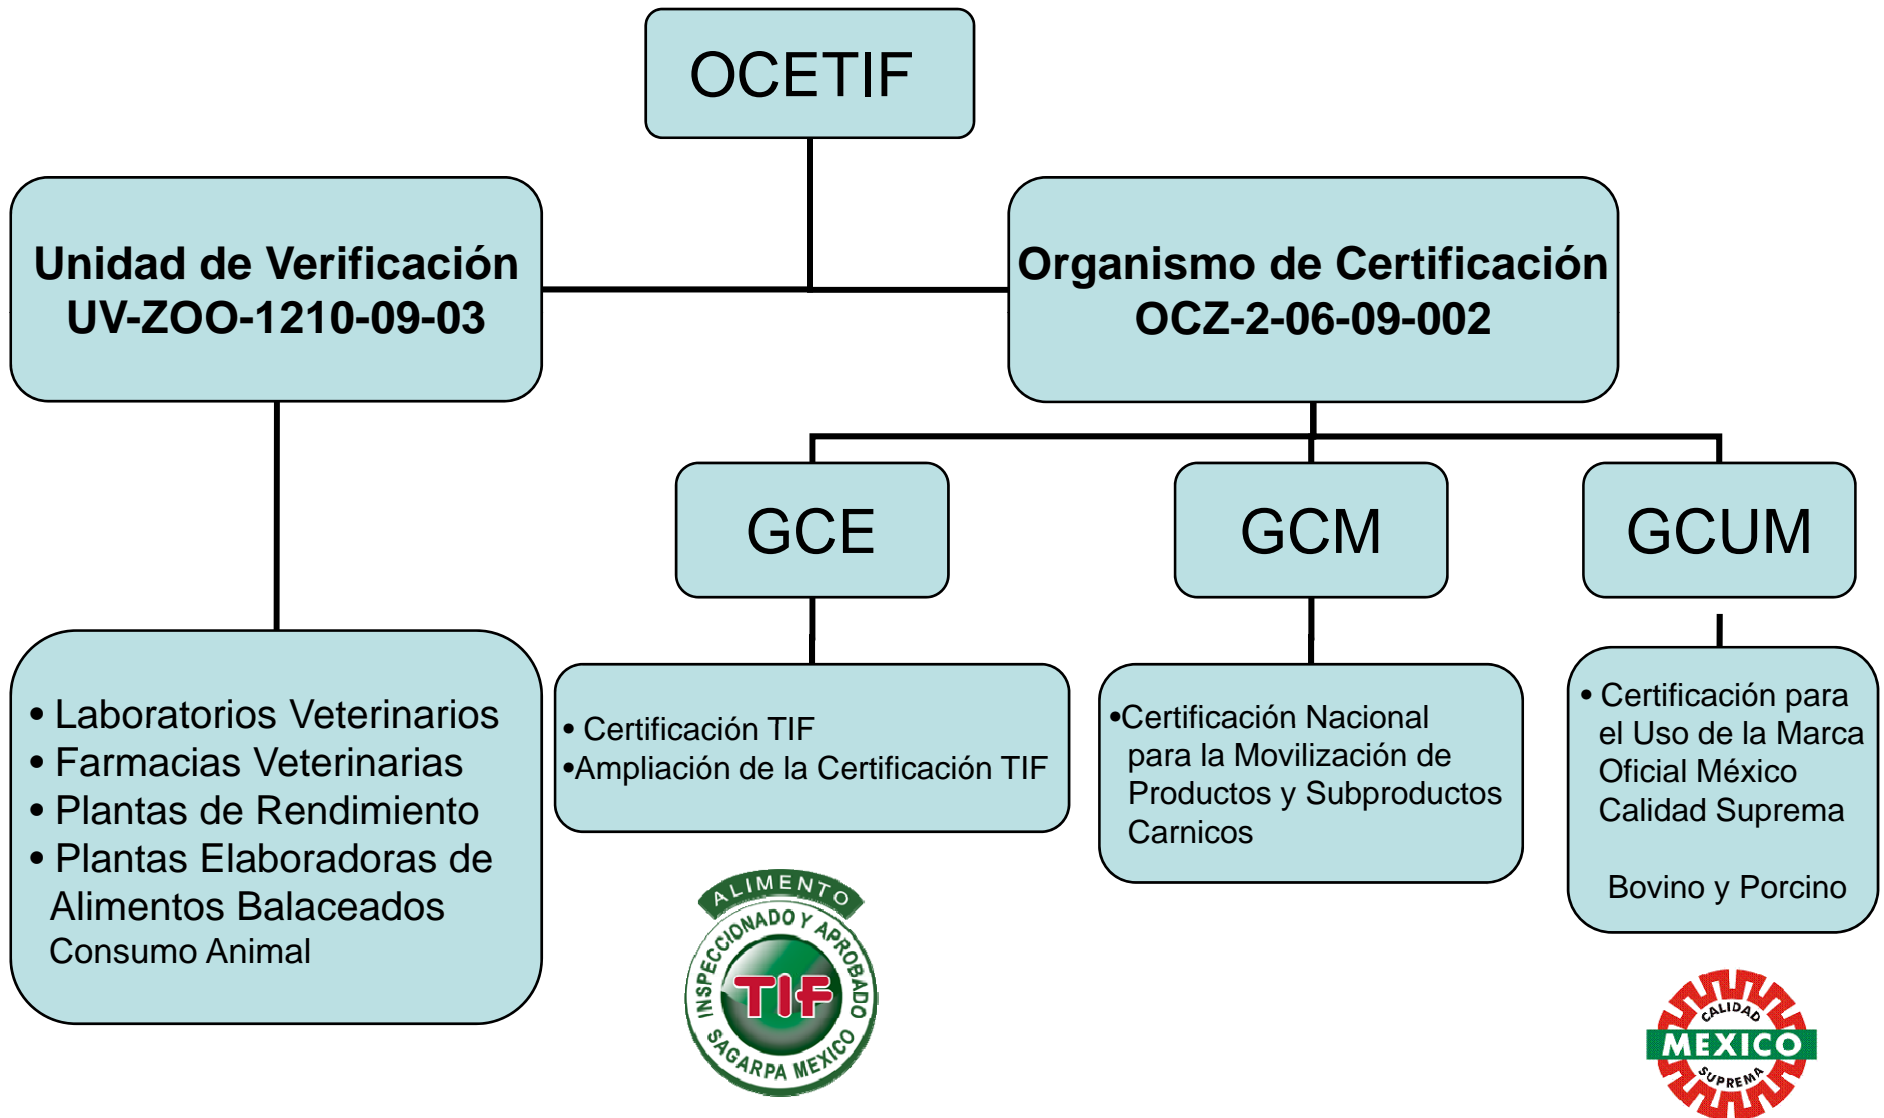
OCETIF

Unidad de Verificación
UV-ZOO-1210-09-03

Organismo de Certificación
OCZ-2-06-09-002

GCE

GCM

GCUM

• Laboratorios Veterinarios
• Farmacias Veterinarias
• Plantas de Rendimiento
• Plantas Elaboradoras de Alimentos Balaceados Consumo Animal

• Certificación TIF
•Ampliación de la Certificación TIF

•Certificación Nacional para la Movilización de Productos y Subproductos Carnicos

• Certificación para el Uso de la Marca Oficial México Calidad Suprema

Bovino y Porcino

ALIMENTO INSPECCIONADO Y APROBADO TIF SAGARPA MEXICO

CALIDAD MEXICO SUPREMA